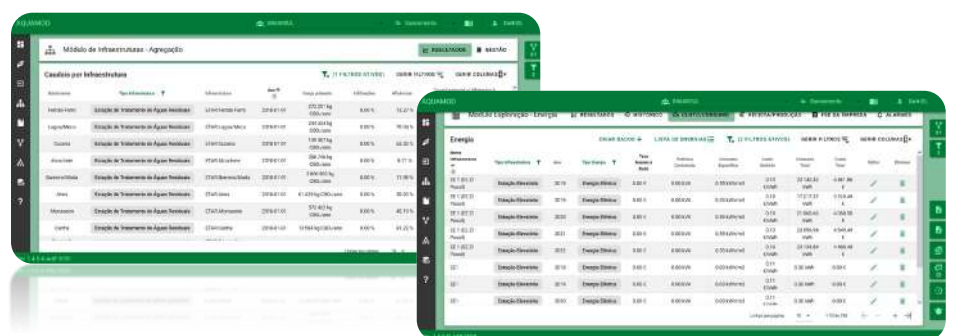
AQUAMOD

Módulo de Infraestruturas - Agregação

RESULTADOS

GESTÃO

Caudais por Infraestrutura

(1 FILTROS ATIVOS)

GERIR FILTROS

GERIR COLUNAS

Estação de Tratamento de Águas Residuais

Estação de Tratamento de Águas Residuais

Estação de Tratamento de Águas Residuais

Estação de Tratamento de Águas Residuais

Estação de Tratamento de Águas Residuais

Estação de Tratamento de Águas Residuais

Estação de Tratamento de Águas Residuais

Estação de Tratamento de Águas Residuais

AQUAMOD

Módulo Exploração - Energia

RESULTADOS

HISTÓRICO

RECEITA/PRODUÇÃO

ALARMES

Energia

CRIAR DADOS

LISTA DE ENERGIAS

(2 FILTROS ATIVOS)

GERIR FILTROS

GERIR COLUNAS

Tipo Infraestrutura

Ano

Tipo Energia

Estação Elevatória

Energia Elétrica

Estação Elevatória

Energia Elétrica

Estação Elevatória

Energia Elétrica

Estação Elevatória

Energia Elétrica

Estação Elevatória

Energia Elétrica

Estação Elevatória

Energia Elétrica

Estação Elevatória

Energia Elétrica

Estação Elevatória

Energia Elétrica